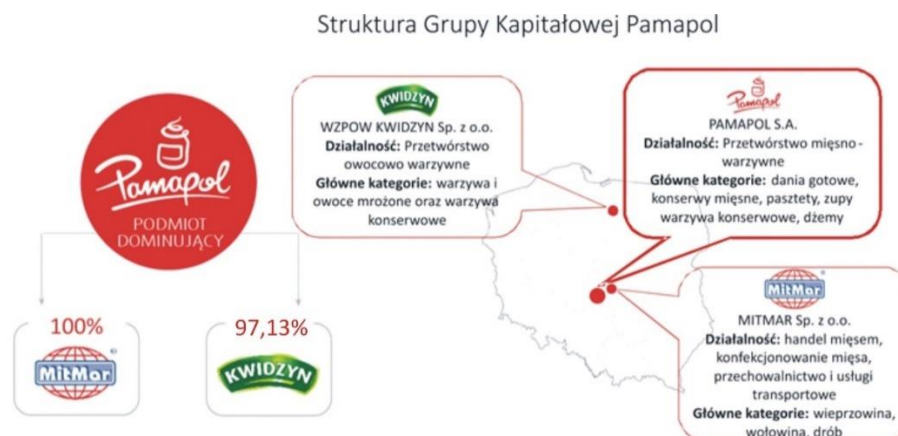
Struktura Grupy Kapitałowej Pamapol

Pamapol
PODMIOT DOMINUJĄCY

100%
MitMar

97,13%
KWIDZYN

KWIDZYN
WZPOW KWIDZYN Sp. z o.o.
**Działalność:** Przetwórstwo owocowo warzywne
**Główne kategorie:** warzywa i owoce mrożone oraz warzywa konserwowe

Pamapol
PAMAPOL S.A.
**Działalność:** Przetwórstwo mięsno - warzywne
**Główne kategorie:** dania gotowe, konserwy mięsne, pasztety, zupy warzywna konserwowe, dżemy

MitMar
MITMAR Sp. z o.o.
**Działalność:** handel mięsem, konfekcjonowanie mięsa, przechowalnictwo i usługi transportowe
**Główne kategorie:** wieprzowina, wołowina, drób